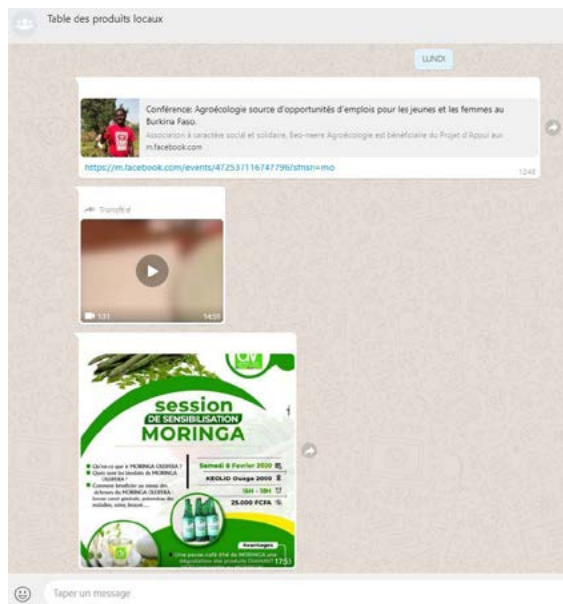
Table des produits locaux

LUNDI

Conférence: Agroécologie source d'opportunités d'emplois pour les jeunes et les femmes au Burkina Faso.

Association à caractère social et solidaire, Beo-neere Agroécologie est bénéficiaire du Projet d'Appui aux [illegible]

m.facebook.com

https://m.facebook.com/events/472537116747796/?sfnsn=mo

12:48

Transféré

1:31

14:59

session
DE SENSIBILISATION
MORINGA

Qu'est-ce que le MORINGA OLEIFERA ?
Quels sont les bienfaits du MORINGA OLEIFERA ?
Comment bénéficier au mieux des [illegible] du MORINGA OLEIFERA : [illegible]

Samedi 8 Février 2020
KEOLID Ouaga 2000
15H - 18H
25.000 FCFA

Avantages
Une pause café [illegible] de MORINGA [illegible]

17:51

Taper un message